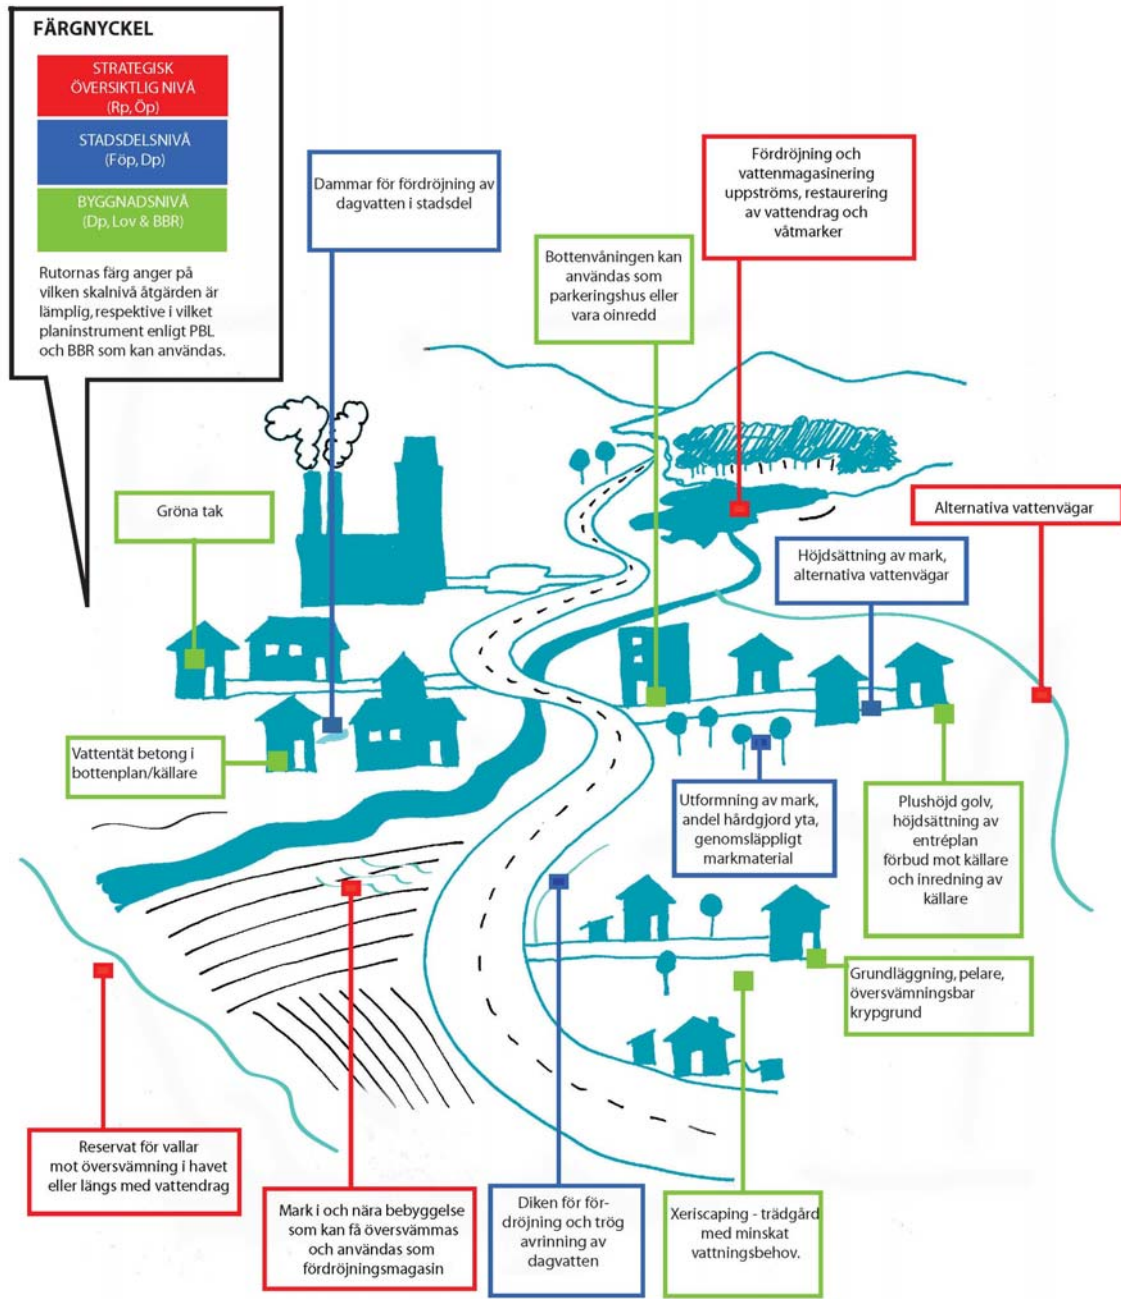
FÄRGNYCKEL

STRATEGISK ÖVERSIKTLIG NIVÅ (Rp, Öp)

STADSDELSNIVÅ (Föp, Dp)

BYGGNADSNIVÅ (Dp, Lov & BBR)

Rutornas färg anger på vilken skalnivå åtgärden är lämplig, respektive i vilket planinstrument enligt PBL och BBR som kan användas.

Dammar för fördröjning av dagvatten i stadsdel

Fördröjning och vattenmagasinering uppströms, restaurering av vattendrag och våtmarker

Bottenvåningen kan användas som parkeringshus eller vara oinredd

Gröna tak

Alternativa vattenvägar

Höjdsättning av mark, alternativa vattenvägar

Vattentät betong i bottenplan/källare

Utformning av mark, andel hårdgjord yta, genomsläppligt markmaterial

Plushöjd golv, höjdsättning av entréplan förbud mot källare och inredning av källare

Grundläggning, pelare, översvämningsbar krypgrund

Reservat för vallar mot översvämning i havet eller längs med vattendrag

Mark i och nära bebyggelse som kan få översvämmas och användas som fördröjningsmagasin

Diken för fördröjning och trög avrinning av dagvatten

Xeriscaping - trädgård med minskat vattningsbehov.